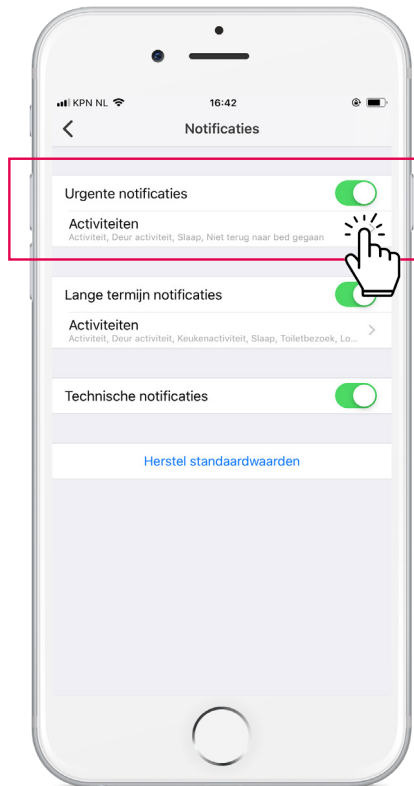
KPN NL 16:42

Notificaties

Urgente notificaties

Activiteiten
Activiteit, Deur activiteit, Slaap, Niet terug naar bed gegaan

Lange termijn notificaties

Activiteiten
Activiteit, Deur activiteit, Keukenactiviteit, Slaap, Toiletbezoek, Lo...

Technische notificaties

Herstel standaardwaarden